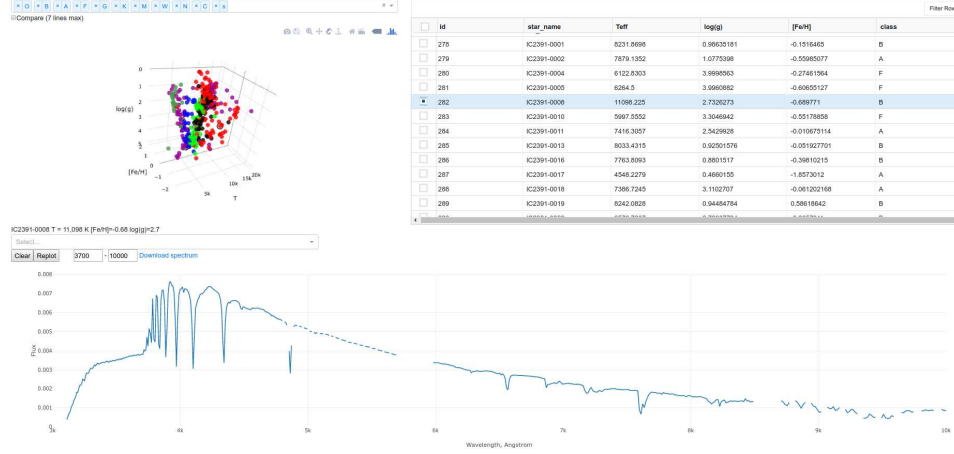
× O × B × A × F × G × K × M × W × N × C × s

Compare (7 lines max)

log(g)
[Fe/H]
T
0
1
2
3
4
5
1
0
−1
−2
5k
10k
15k
20k

IC2391-0008 T = 11,098 K [Fe/H]=-0.68 log(g)=2.7

Select...

Clear Replot 3700 - 10000 Download spectrum

Filter Rows

| | id | star_name | Teff | log(g) | [Fe/H] | class |
|---|---|---|---|---|---|---|
| | 278 | IC2391-0001 | 8231.8696 | 0.98635181 | -0.1516465 | B |
| | 279 | IC2391-0002 | 7879.1352 | 1.0775398 | -0.55985077 | A |
| | 280 | IC2391-0004 | 6122.8303 | 3.9998563 | -0.27461564 | F |
| | 281 | IC2391-0005 | 6264.5 | 3.9960882 | -0.60655127 | F |
| ■ | 282 | IC2391-0008 | 11098.225 | 2.7326273 | -0.689771 | B |
| | 283 | IC2391-0010 | 5997.5552 | 3.3046942 | -0.55178858 | F |
| | 284 | IC2391-0011 | 7416.3057 | 2.5429928 | -0.010675114 | A |
| | 285 | IC2391-0013 | 8033.4315 | 0.92501576 | -0.051927701 | B |
| | 286 | IC2391-0016 | 7763.8093 | 0.8801517 | -0.39810215 | B |
| | 287 | IC2391-0017 | 4548.2279 | 0.4660155 | -1.8573012 | A |
| | 288 | IC2391-0018 | 7386.7245 | 3.1102707 | -0.061202168 | A |
| | 289 | IC2391-0019 | 8242.0828 | 0.94484784 | 0.58618642 | B |

Flux
0
0.001
0.002
0.003
0.004
0.005
0.006
0.007
0.008
3k
4k
5k
6k
7k
8k
9k
10k
Wavelength, Angstrom